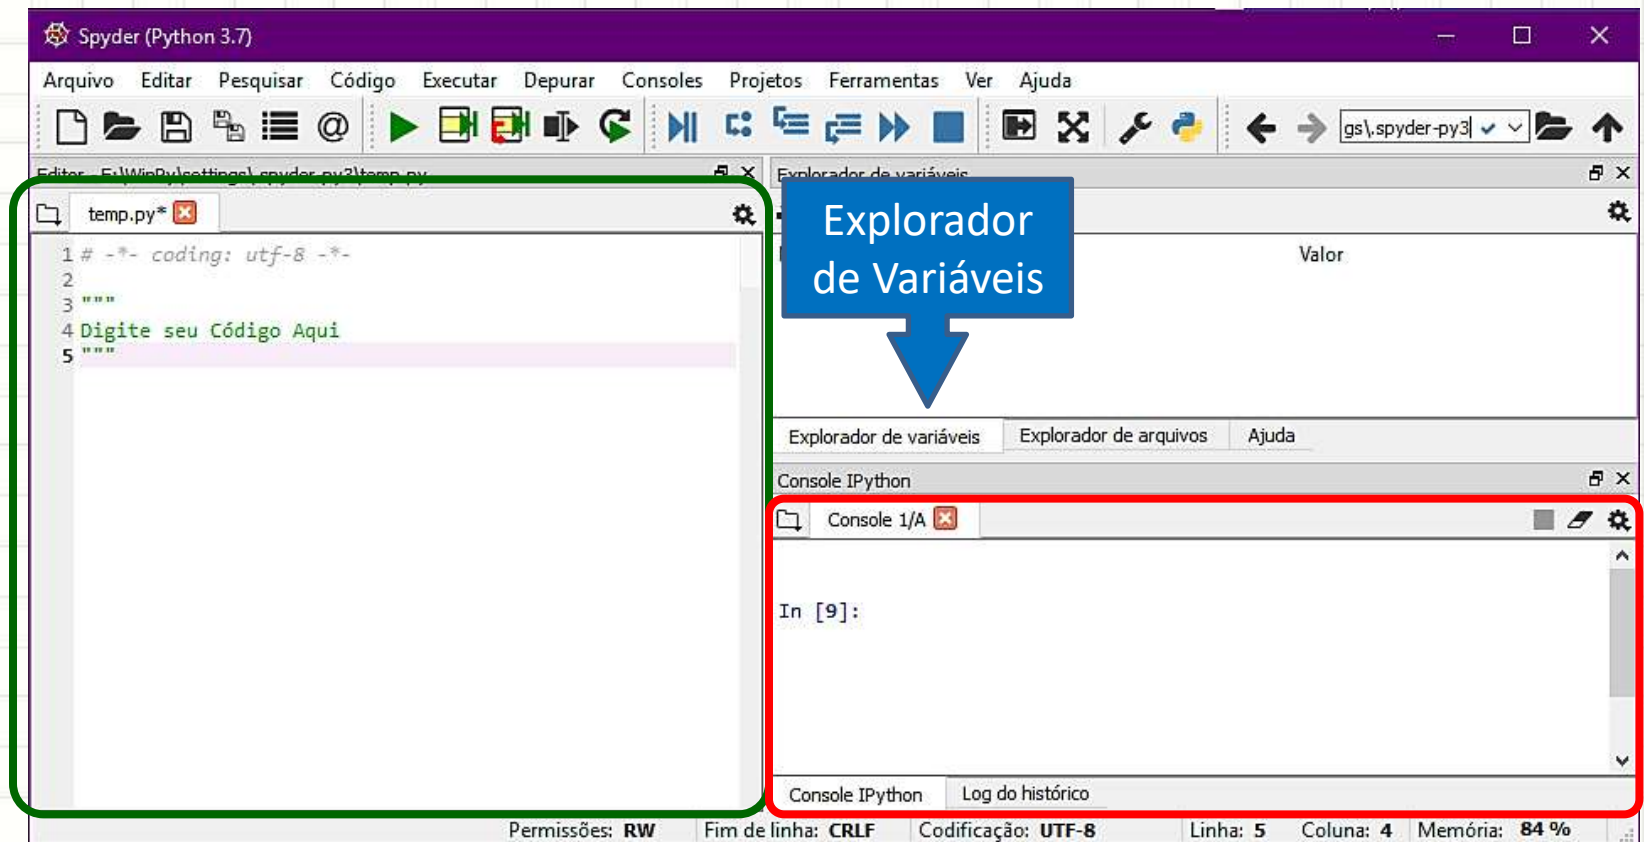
Spyder (Python 3.7)

Arquivo Editar Pesquisar Código Executar Depurar Consoles Projetos Ferramentas Ver Ajuda

gs\.spyder-py3

Editor - E:\WinPy\settings\.spyder-py3\temp.py

temp.py*

1 # -*- coding: utf-8 -*-
2
3 """
4 Digite seu Código Aqui
5 """

Explorador de variáveis

Explorador de Variáveis

Valor

Explorador de variáveis Explorador de arquivos Ajuda

Console IPython

Console 1/A

In [9]:

Console IPython Log do histórico

Permissões: RW Fim de linha: CRLF Codificação: UTF-8 Linha: 5 Coluna: 4 Memória: 84 %